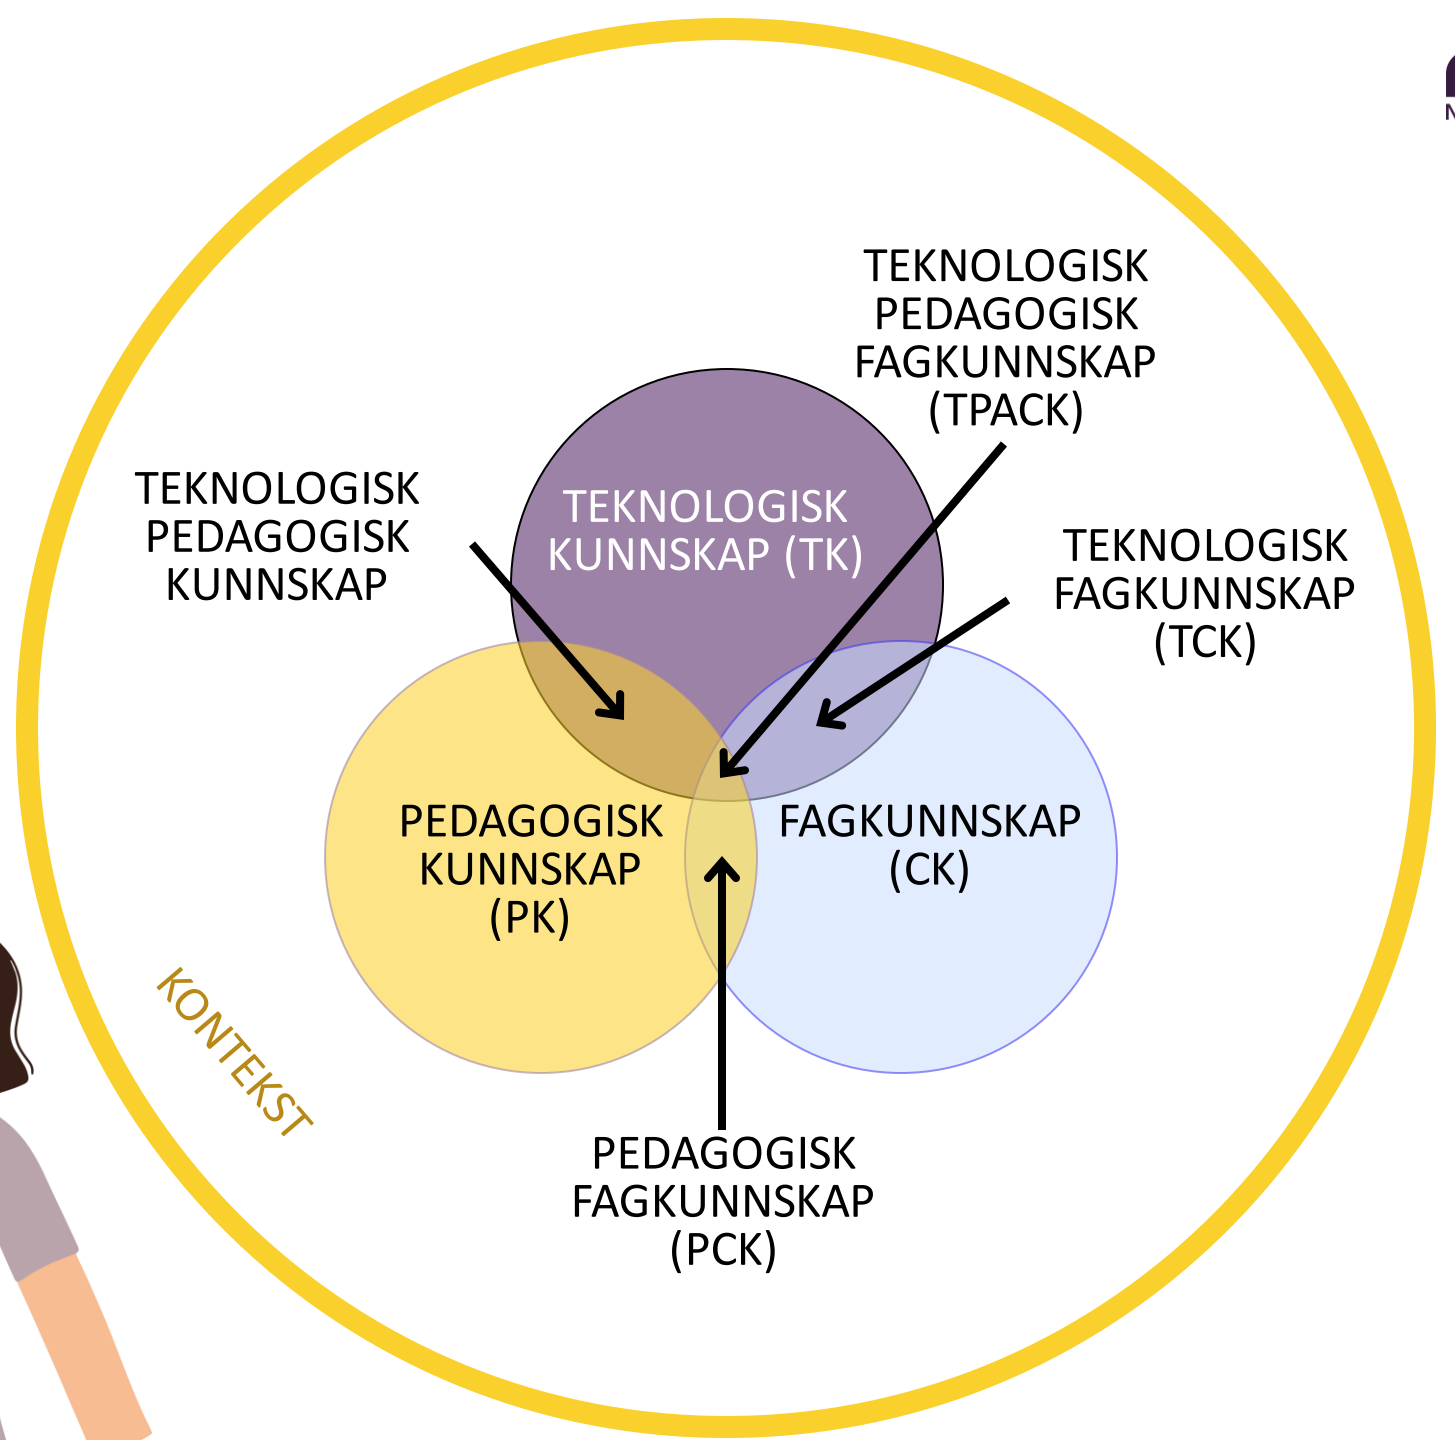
TEKNOLOGISK PEDAGOGISK FAGKUNNSKAP (TPACK)

TEKNOLOGISK PEDAGOGISK KUNNSKAP

TEKNOLOGISK KUNNSKAP (TK)

TEKNOLOGISK FAGKUNNSKAP (TCK)

PEDAGOGISK KUNNSKAP (PK)

FAGKUNNSKAP (CK)

KONTEKST

PEDAGOGISK FAGKUNNSKAP (PCK)